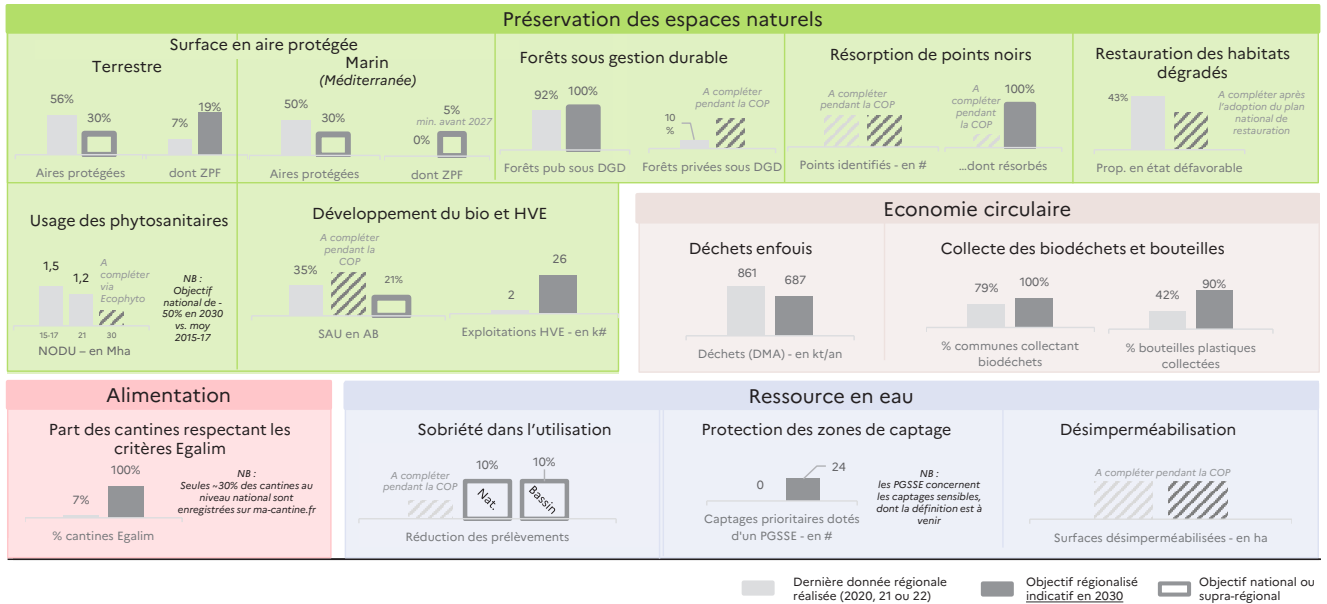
Préservation des espaces naturels

Surface en aire protégée

Terrestre

56%
30%
7%
19%
Aires protégées
dont ZPF

Marin
(Méditerranée)

50%
30%
5%
min. avant 2027
0%
Aires protégées
dont ZPF

Forêts sous gestion durable

92%
100%
Forêts pub sous DGD
A compléter pendant la COP
10 %
Forêts privées sous DGD

Résorption de points noirs

A compléter pendant la COP
Points identifiés - en #
A compléter pendant la COP
100%
...dont résorbés

Restauration des habitats dégradés

43%
A compléter après l'adoption du plan national de restauration
Prop. en état défavorable

Usage des phytosanitaires

1,5
1,2
A compléter via Ecophyto
15-17
21
30
NODU – en Mha
NB : Objectif national de -50% en 2030 vs. moy 2015-17

Développement du bio et HVE

35%
A compléter pendant la COP
21%
SAU en AB
2
26
Exploitations HVE - en k#

Economie circulaire

Déchets enfouis

861
687
Déchets (DMA) - en kt/an

Collecte des biodéchets et bouteilles

79%
100%
% communes collectant biodéchets
42%
90%
% bouteilles plastiques collectées

Alimentation

Part des cantines respectant les critères Egalim

7%
100%
% cantines Egalim
NB : Seules ~30% des cantines au niveau national sont enregistrées sur ma-cantine.fr

Ressource en eau

Sobriété dans l'utilisation

A compléter pendant la COP
10%
Nat.
10%
Bassin
Réduction des prélèvements

Protection des zones de captage

0
24
Captages prioritaires dotés d'un PGSSE - en #
NB : les PGSSE concernent les captages sensibles, dont la définition est à venir

Désimperméabilisation

A compléter pendant la COP
Surfaces désimperméabilisées - en ha

Dernière donnée régionale réalisée (2020, 21 ou 22)
Objectif régionalisé indicatif en 2030
Objectif national ou supra-régional